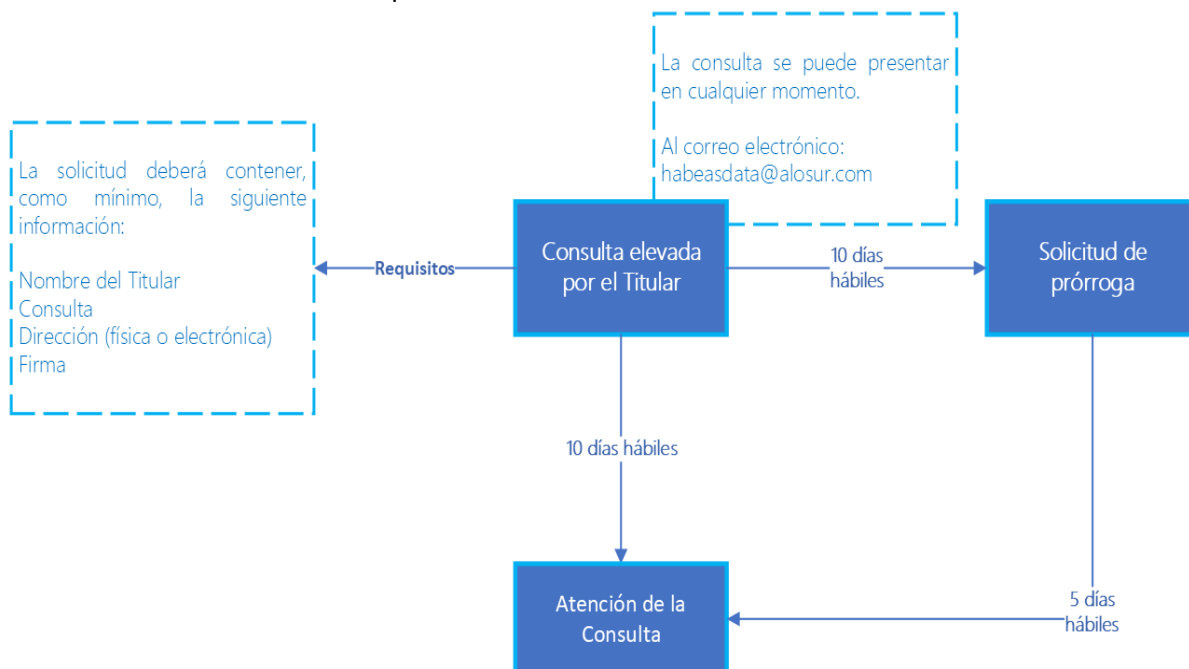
La consulta se puede presentar en cualquier momento.

Al correo electrónico: habeasdata@alosur.com

La solicitud deberá contener, como mínimo, la siguiente información:

Nombre del Titular
Consulta
Dirección (física o electrónica)
Firma

Requisitos

Consulta elevada por el Titular

10 días hábiles

Solicitud de prórroga

10 días hábiles

Atención de la Consulta

5 días hábiles